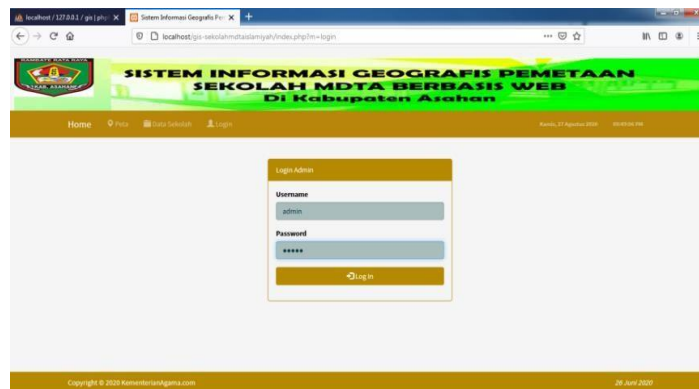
localhost / 127.0.0.1 / gis | php
Sistem Informasi Geografis Pe
localhost/gis-sekolahmdtaislamiyah/index.php?m=login

KABUPATEN BATU BARA
ASAHAN

SISTEM INFORMASI GEOGRAFIS PEMETAAN
SEKOLAH MDTA BERBASIS WEB
Di Kabupaten Asahan

Home Peta Data Sekolah Login
Kamis, 27 Agustus 2020 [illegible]

Login Admin
Username
admin
Password
•••••
Log In

Copyright © 2020 KementerianAgama.com
26 Juni 2020